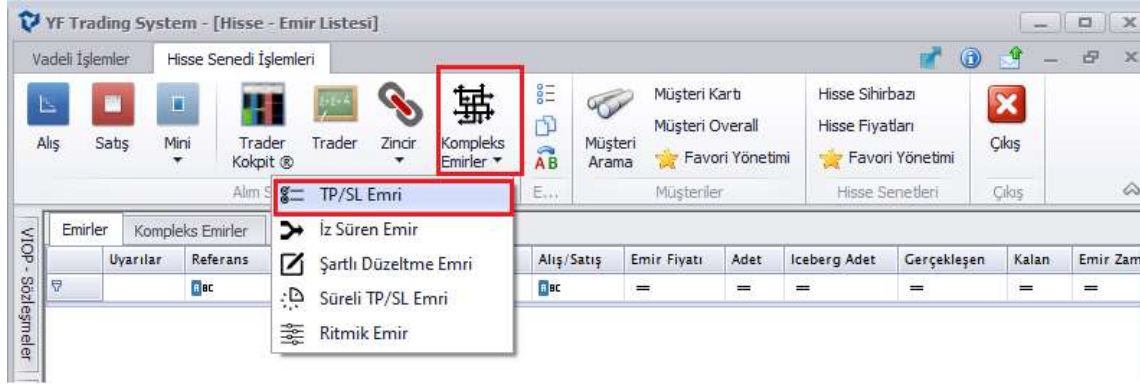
YF Trading System - [Hisse - Emir Listesi]

Vadeli İşlemler | Hisse Senedi İşlemleri

Alış | Satış | Mini | Trader Kokpit ® | Trader | Zincir | Kompleks Emirler | Müşteri Arama | Müşteri Kartı | Müşteri Overall | Favori Yönetimi | Hisse Sihirbazı | Hisse Fiyatları | Favori Yönetimi | Çıkış

Alım S | E... | Müşteriler | Hisse Senetleri | Çıkış

TP/SL Emri
İz Süren Emir
Şartlı Düzeltme Emri
Süreli TP/SL Emri
Ritmik Emir

VIOP - Sözleşmeler

Emirler | Kompleks Emirler

| Uyarılar | Referans | Alış/Satış | Emir Fiyatı | Adet | Iceberg Adet | Gerçekleşen | Kalan | Emir Zam |
|---|---|---|---|---|---|---|---|---|
| | ABC | ABC | = | = | = | = | = | = |